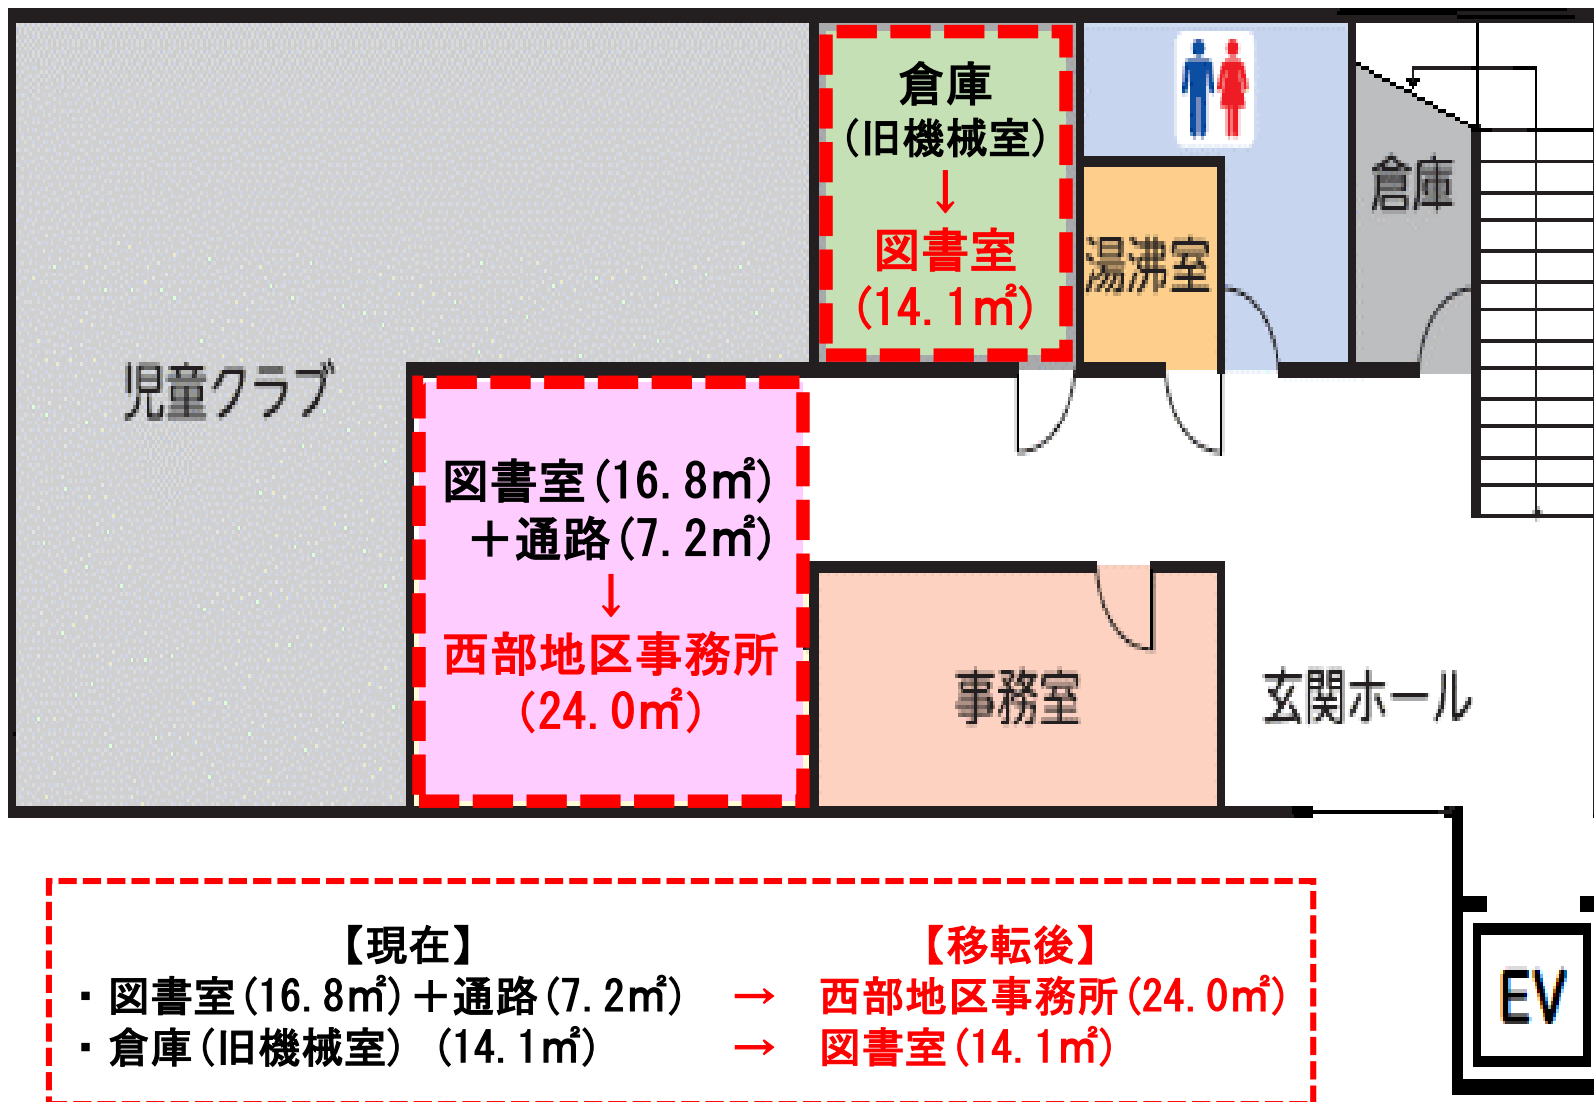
倉庫
(旧機械室)
↓
図書室
(14.1㎡)

湯沸室

倉庫

児童クラブ

図書室(16.8㎡)
+通路(7.2㎡)
↓
西部地区事務所
(24.0㎡)

事務室

玄関ホール

EV

【現在】
・図書室(16.8㎡)+通路(7.2㎡)
・倉庫(旧機械室) (14.1㎡)

→
→

【移転後】
西部地区事務所(24.0㎡)
図書室(14.1㎡)